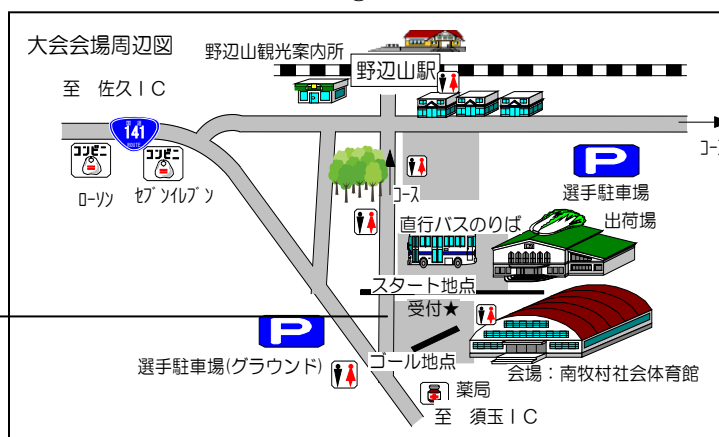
大会会場周辺図

野辺山観光案内所

野辺山駅

至　佐久ＩＣ

141

コンビニ

コンビニ

ローソン

セブンイレブン

コース

コース

P

選手駐車場

直行バスのりば

出荷場

スタート地点

受付★

P

選手駐車場(グラウンド)

ゴール地点

会場：南牧村社会体育館

薬局

至　須玉ＩＣ